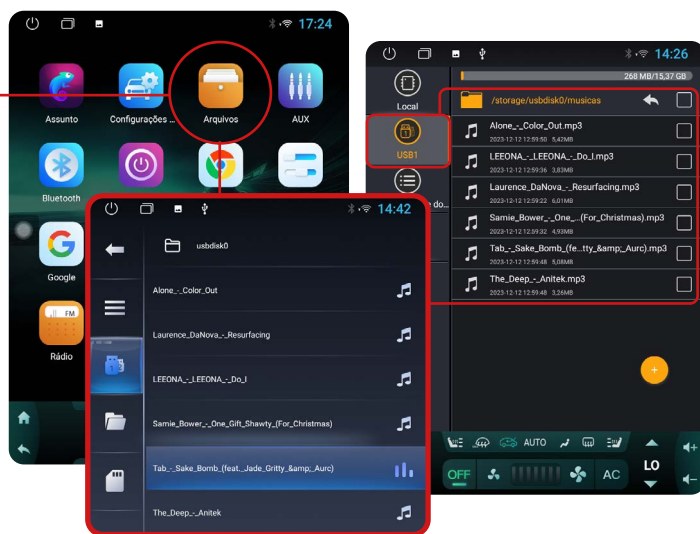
17:24

Assunto
Configurações ...
Arquivos
AUX
Bluetooth
Google
FM
Rádio

14:26
268 MB/15,37 GB
Local
USB1
e do...
/storage/usbdisk0/musicas
Alone_-_Color_Out.mp3
2023-12-12 12:59:50 5,42MB
LEEONA_-_LEEONA_-_Do_I.mp3
2023-12-12 12:59:36 3,83MB
Laurence_DaNova_-_Resurfacing.mp3
2023-12-12 12:59:22 6,01MB
Samie_Bower_-_One_...(For_Christmas).mp3
2023-12-12 12:59:32 4,93MB
Tab_-_Sake_Bomb_(fe...tty_&amp;_Aurc).mp3
2023-12-12 12:59:48 5,08MB
The_Deep_-_Anitek.mp3
2023-12-12 12:59:48 3,26MB
AUTO
OFF
AC
LO

14:42
usbdisk0
Alone_-_Color_Out
Laurence_DaNova_-_Resurfacing
LEEONA_-_LEEONA_-_Do_I
Samie_Bower_-_One_Gift_Shawty_(For_Christmas)
Tab_-_Sake_Bomb_(feat._Jade_Gritty_&amp;_Aurc)
The_Deep_-_Anitek